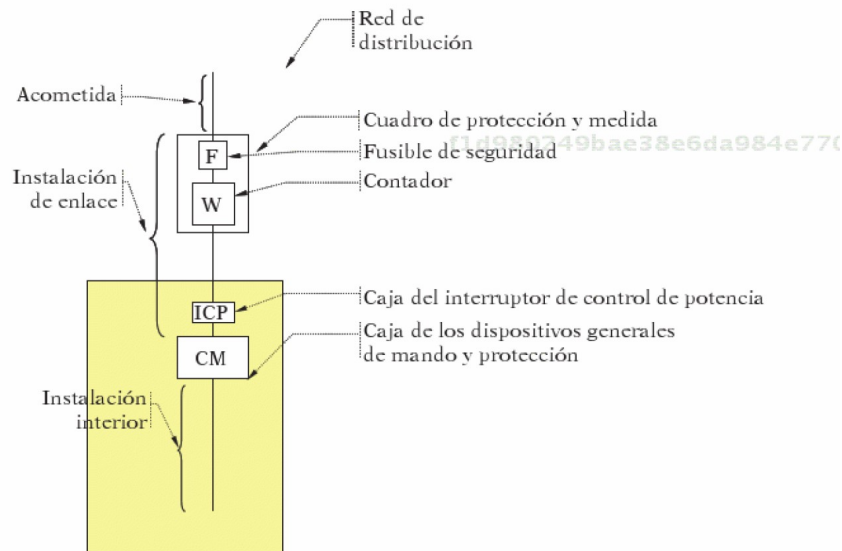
Red de distribución

Acometida

Cuadro de protección y medida

F

Fusible de seguridad

f1d980349bae38e6da984e770

Instalación de enlace

W

Contador

ICP

Caja del interruptor de control de potencia

CM

Caja de los dispositivos generales de mando y protección

Instalación interior